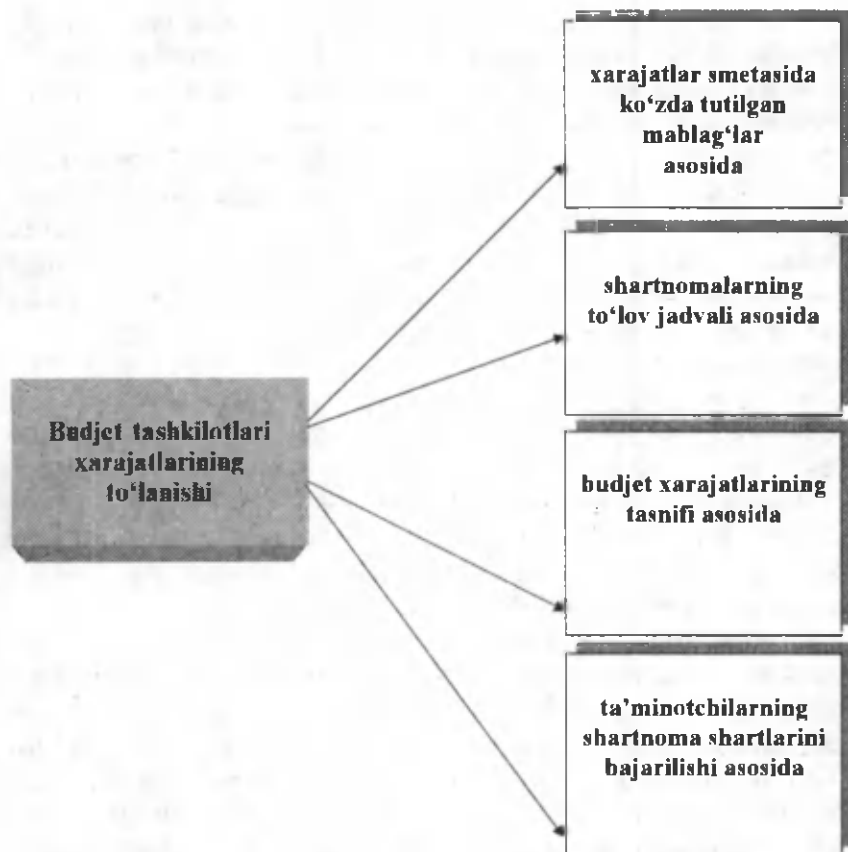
Budjet tashkilotlari xarajatlarining to‘lanishi

xarajatlar smetasida ko‘zda tutilgan mablag‘lar asosida

shartnomalarning to‘lov jadvali asosida

budjet xarajatlarining tasnifi asosida

ta'minotchilarning shartnoma shartlarini bajarilishi asosida